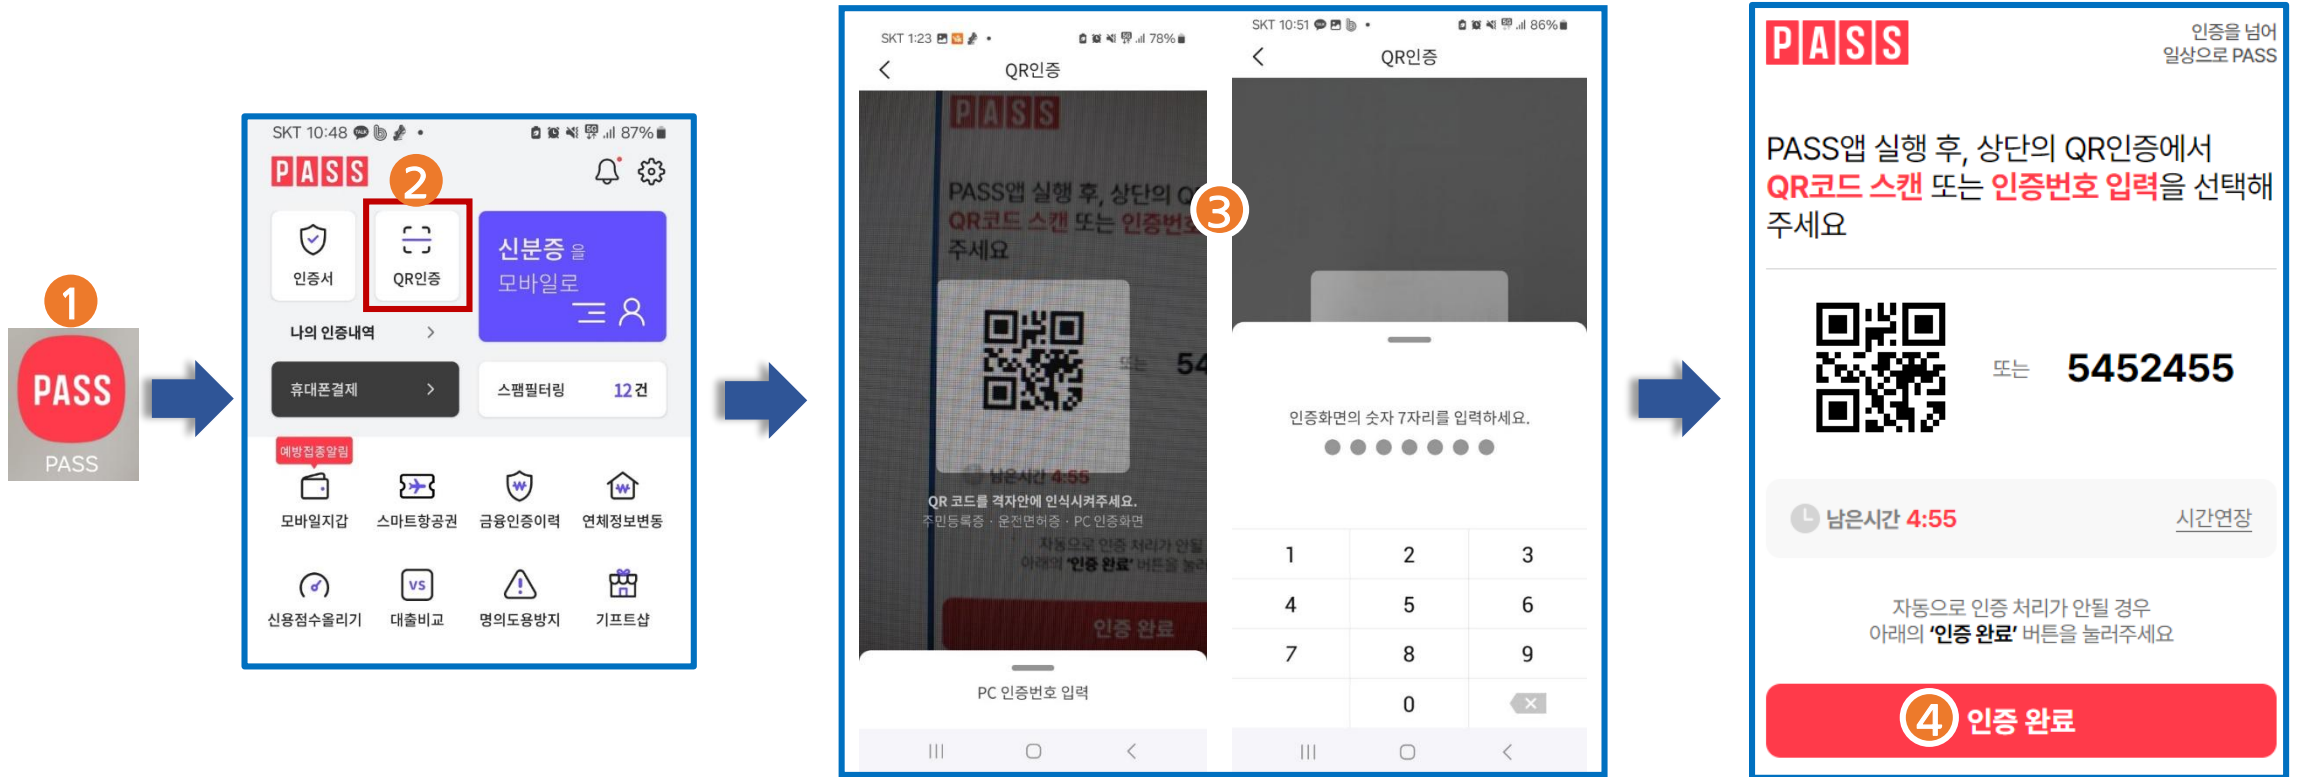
1

PASS

PASS

SKT 10:48 87%

PASS

2

인증서

QR인증

신분증을 모바일로

나의 인증내역 >

휴대폰결제 >

스팸필터링 12건

예방접종알림

모바일지갑

스마트항공권

금융인증이력

연체정보변동

신용점수올리기

대출비교

명의도용방지

기프트샵

SKT 1:23 78%

QR인증

PASS

PASS앱 실행 후, 상단의 Q

QR코드 스캔 또는 인증번

주세요

또는 54

남은시간 4:55

QR 코드를 격자안에 인식시켜주세요.

주민등록증 · 운전면허증 · PC 인증화면

자동으로 인증 처리가 안될

아래의 '인증 완료' 버튼을 눌러

인증 완료

PC 인증번호 입력

3

SKT 10:51 86%

QR인증

인증화면의 숫자 7자리를 입력하세요.

| 1 | 2 | 3 |
|---|---|---|
| 4 | 5 | 6 |
| 7 | 8 | 9 |
|  | 0 |  |

PASS

인증을 넘어 일상으로 PASS

PASS앱 실행 후, 상단의 QR인증에서 QR코드 스캔 또는 인증번호 입력을 선택해 주세요

또는 5452455

남은시간 4:55

시간연장

자동으로 인증 처리가 안될 경우 아래의 '인증 완료' 버튼을 눌러주세요

4 인증 완료